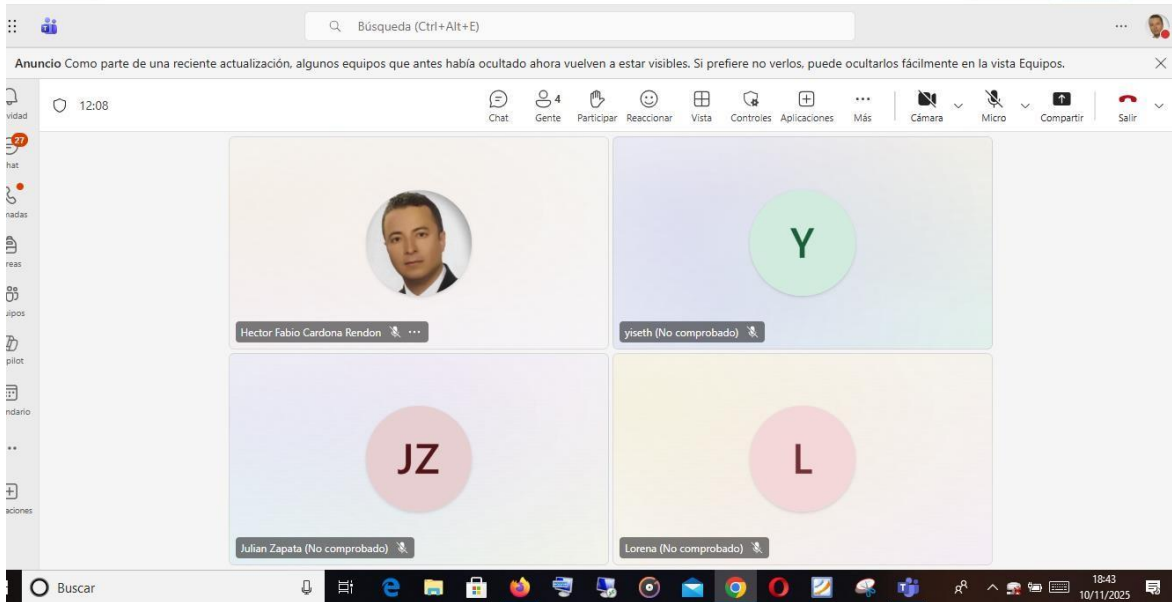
Búsqueda (Ctrl+Alt+E)

Anuncio Como parte de una reciente actualización, algunos equipos que antes había ocultado ahora vuelven a estar visibles. Si prefiere no verlos, puede ocultarlos fácilmente en la vista Equipos.

vidad
27
hat
nadas
reas
uipos
pilot
ndario
...
aciones

12:08

Chat
4
Gente
Participar
Reaccionar
Vista
Controles
Aplicaciones
...
Más
Cámara
Micro
Compartir
Salir

Y

Hector Fabio Cardona Rendon

yiseth (No comprobado)

JZ

L

Julian Zapata (No comprobado)

Lorena (No comprobado)

Buscar

18:43
10/11/2025